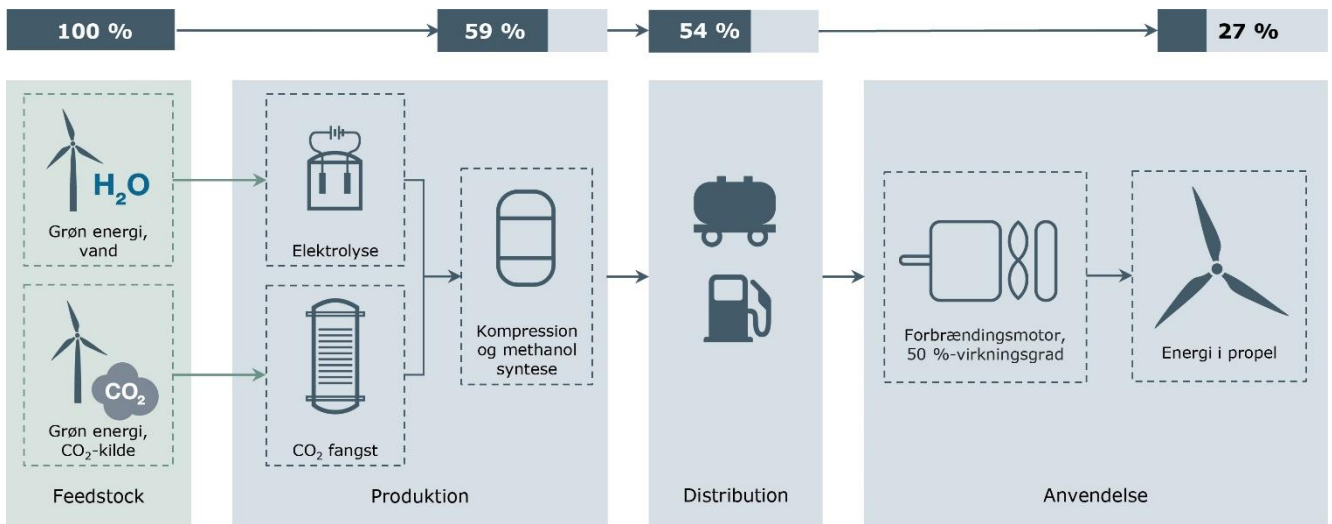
100 %

59 %

54 %

27 %

$H_2O$

Grøn energi, vand

$CO_2$

Grøn energi, $CO_2$-kilde

Feedstock

Elektrolyse

$CO_2$ fangst

Kompression og methanol syntese

Produktion

Distribution

Forbrændingsmotor, 50 %-virkningsgrad

Energi i propel

Anvendelse